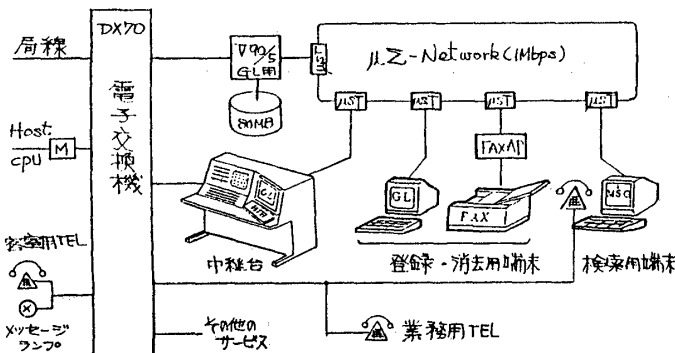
局線

DX70

電子交換機

Host cpu

M

客室用TEL

メッセージランプ

その他のサービス

業務用TEL

V90/5 GL用

80MB

L/3

μΣ-Network (1Mbps)

μST

μST

μST

μST

FAX AP

GL

FAX

MSQ

中継台

登録・消去用端末

検索用端末